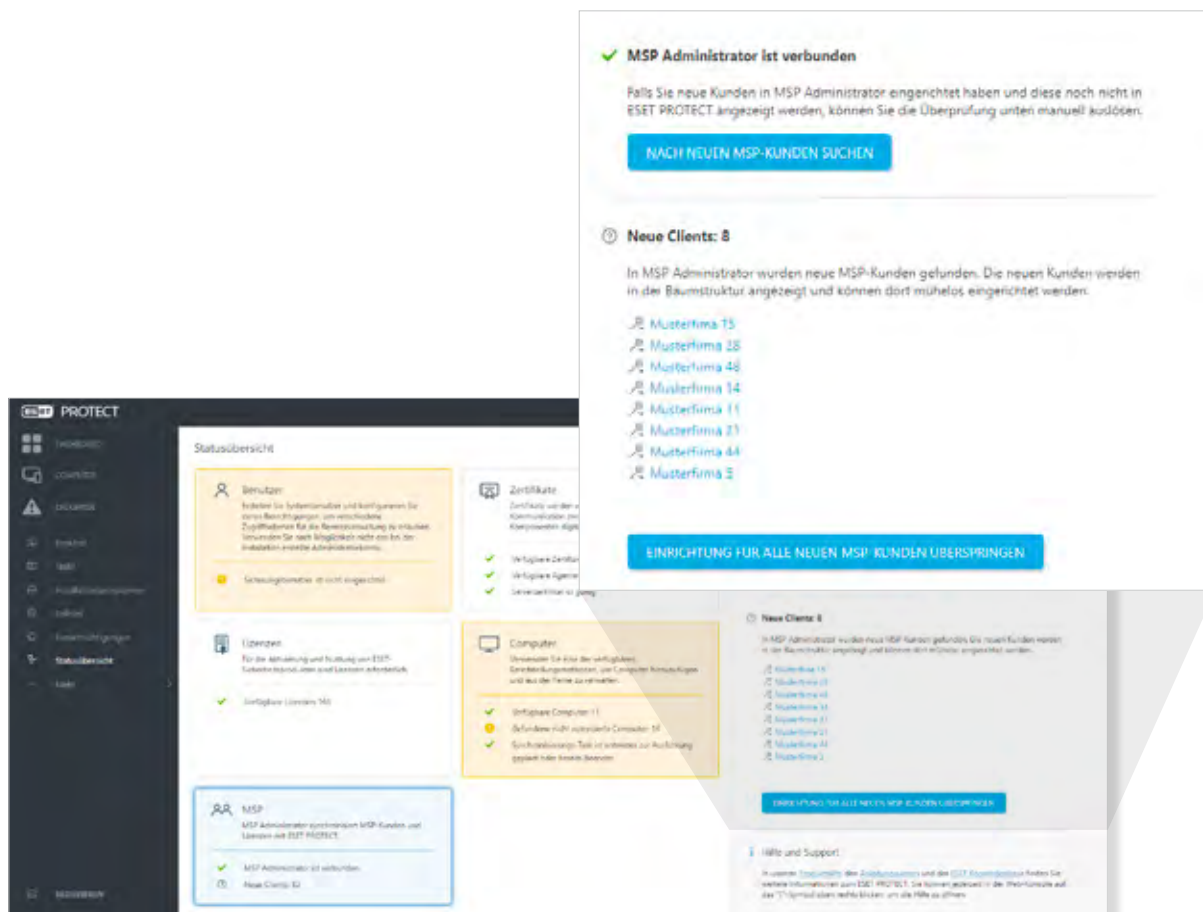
MSP Administrator ist verbunden

Falls Sie neue Kunden in MSP Administrator eingerichtet haben und diese noch nicht in ESET PROTECT angezeigt werden, können Sie die Überprüfung unten manuell auslösen.

NACH NEUEN MSP-KUNDEN SUCHEN

Neue Clients: 8

In MSP Administrator wurden neue MSP-Kunden gefunden. Die neuen Kunden werden in der Baumstruktur angezeigt und können dort mühelos eingerichtet werden.

Musterfirma 15
Musterfirma 28
Musterfirma 48
Musterfirma 14
Musterfirma 11
Musterfirma 21
Musterfirma 44
Musterfirma 5

EINRICHTUNG FÜR ALLE NEUEN MSP-KUNDEN ÜBERSPRINGEN

ESET PROTECT

Statusübersicht

Benutzer
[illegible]

Zertifikate
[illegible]

Lizenzen
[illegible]

Computer
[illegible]

MSP
MSP Administrator synchronisiert MSP-Kunden und Lizenzen mit ESET PROTECT.
MSP Administrator ist verbunden
Neue Clients: 8

Neue Clients: 8
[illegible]
EINRICHTUNG FÜR ALLE NEUEN MSP-KUNDEN ÜBERSPRINGEN

Hilfe und Support
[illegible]